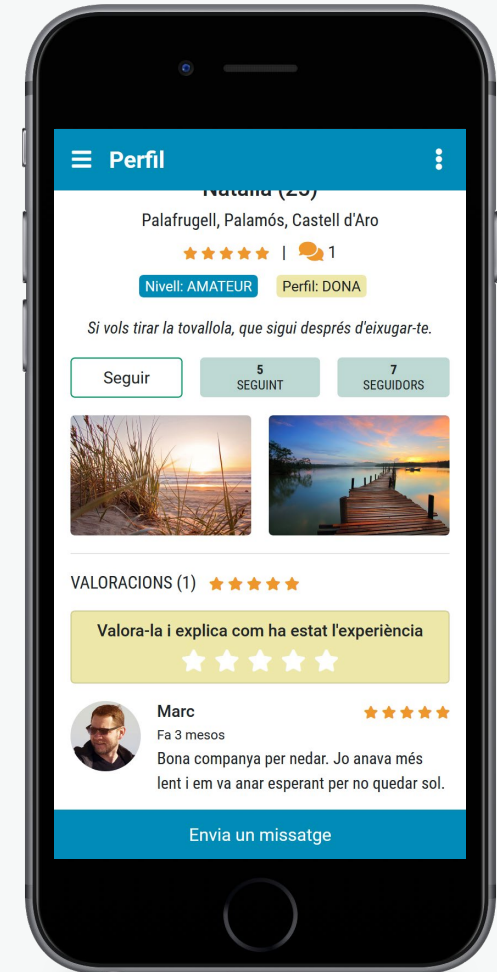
Perfil

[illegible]

Palafrugell, Palamós, Castell d'Aro

| 1

Nivell: AMATEUR Perfil: DONA

Si vols tirar la tovallola, que sigui després d'eixugar-te.

Seguir 5 SEGUINT 7 SEGUIDORS

VALORACIONS (1)

Valora-la i explica com ha estat l'experiència

Marc
Fa 3 mesos
Bona companya per nedar. Jo anava més lent i em va anar esperant per no quedar sol.

Envia un missatge